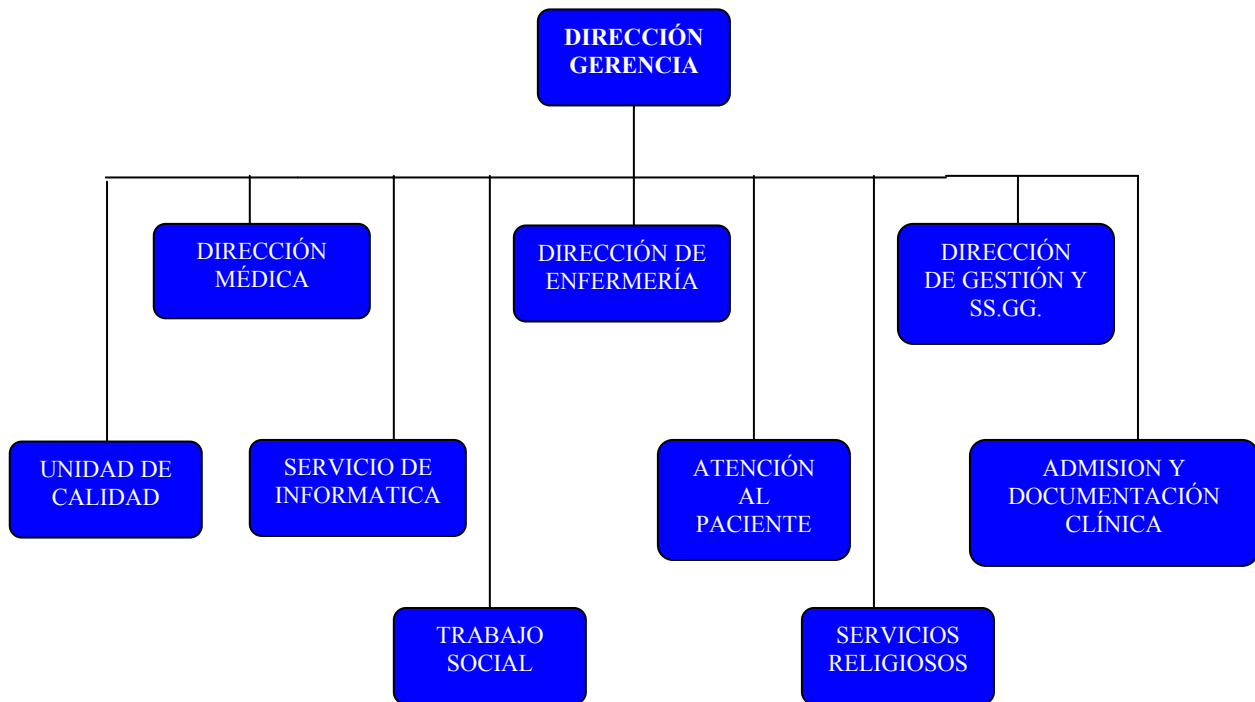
DIRECCIÓN GERENCIA

DIRECCIÓN MÉDICA

DIRECCIÓN DE ENFERMERÍA

DIRECCIÓN DE GESTIÓN Y SS.GG.

UNIDAD DE CALIDAD

SERVICIO DE INFORMATICA

ATENCIÓN AL PACIENTE

ADMISION Y DOCUMENTACIÓN CLÍNICA

TRABAJO SOCIAL

SERVICIOS RELIGIOSOS